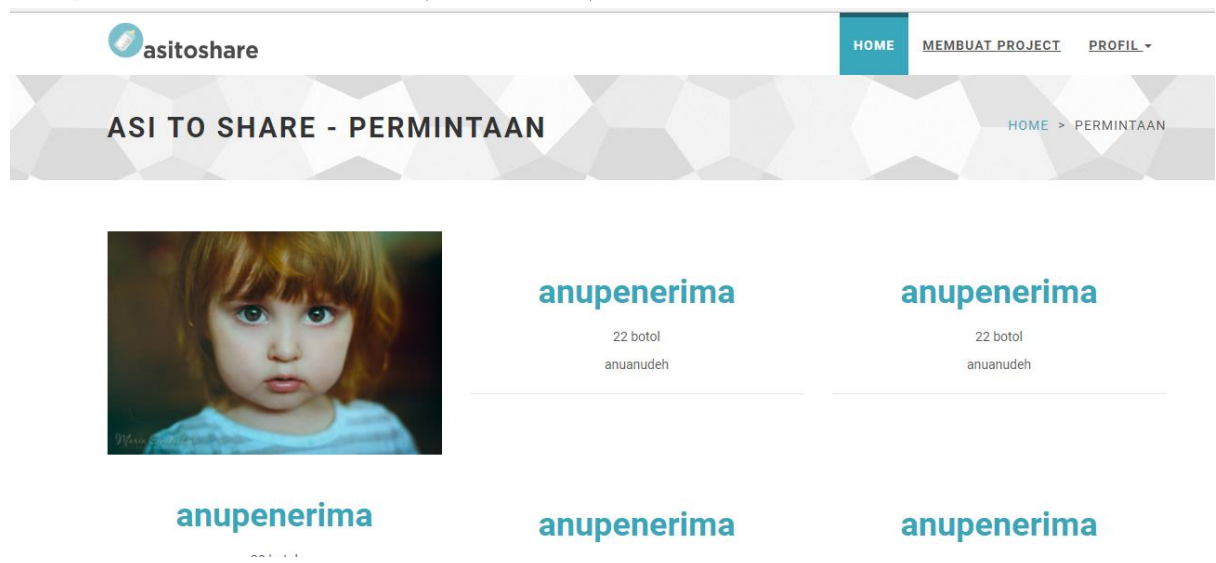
asitoshare

HOME MEMBUAT PROJECT PROFIL ▾

ASI TO SHARE - PERMINTAAN

HOME > PERMINTAAN

Maria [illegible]

anupenerima

22 botol

anuanudeh

anupenerima

22 botol

anuanudeh

anupenerima

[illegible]

anupenerima

anupenerima